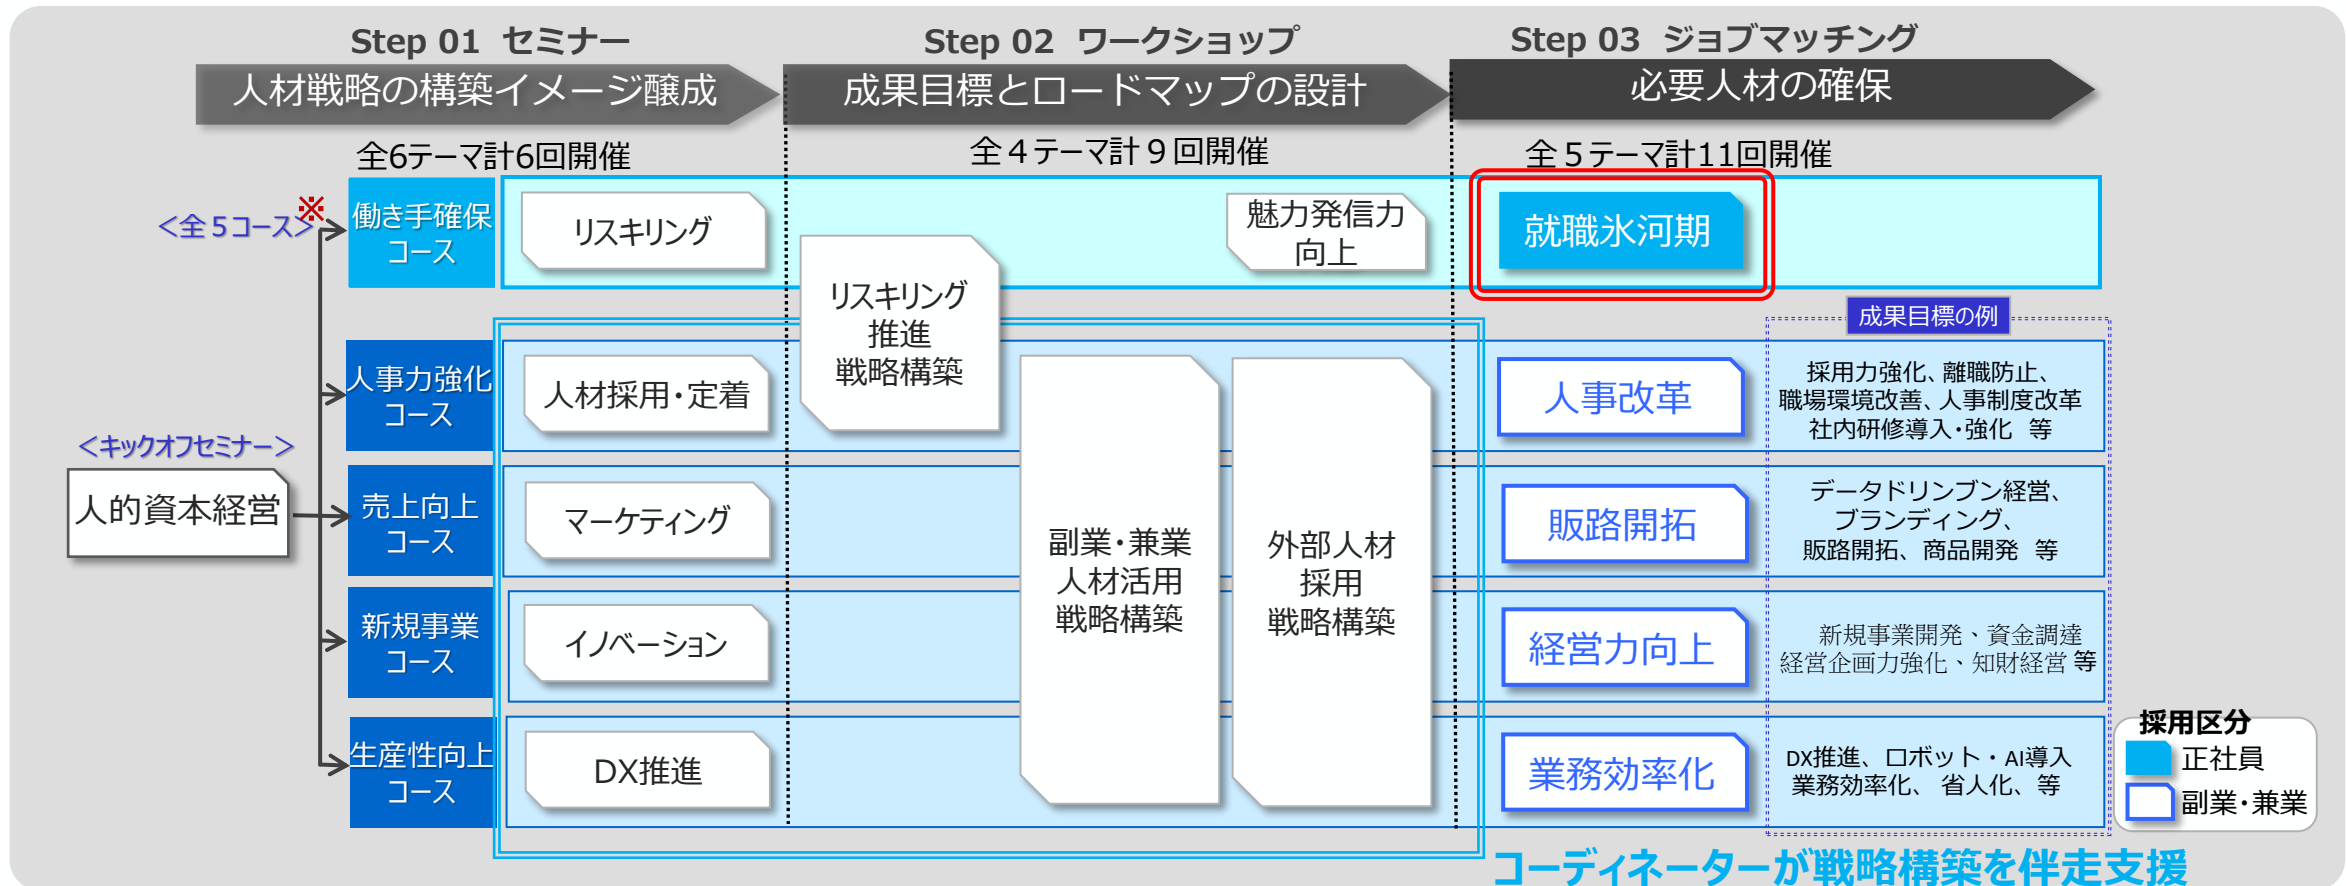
Step 01 セミナー
人材戦略の構築イメージ醸成
全6テーマ計6回開催

Step 02 ワークショップ
成果目標とロードマップの設計
全４テーマ計９回開催

Step 03 ジョブマッチング
必要人材の確保
全５テーマ計11回開催

<全５コース>※

<キックオフセミナー>
人的資本経営

働き手確保コース
リスキリング
リスキリング推進戦略構築
魅力発信力向上
就職氷河期

成果目標の例

人事力強化コース
人材採用・定着
人事改革
採用力強化、離職防止、職場環境改善、人事制度改革 社内研修導入・強化 等

売上向上コース
マーケティング
副業・兼業人材活用戦略構築
外部人材採用戦略構築
販路開拓
データドリンブン経営、ブランディング、販路開拓、商品開発 等

新規事業コース
イノベーション
経営力向上
新規事業開発、資金調達 経営企画力強化、知財経営 等

生産性向上コース
DX推進
業務効率化
DX推進、ロボット・AI導入 業務効率化、省人化、等

採用区分
正社員
副業・兼業

コーディネーターが戦略構築を伴走支援